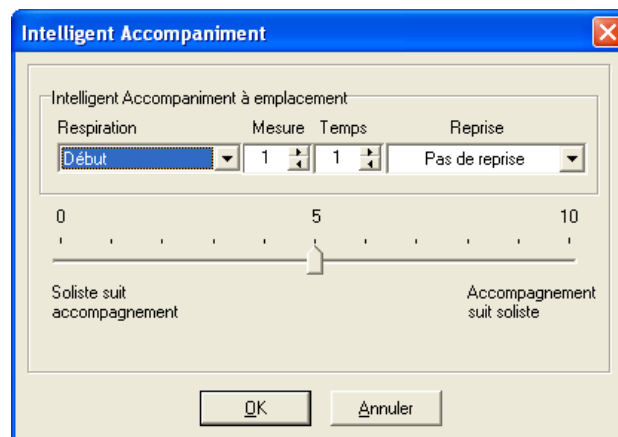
Intelligent Accompaniment

Intelligent Accompaniment à emplacement

| Respiration | Mesure | Temps | Reprise |
|---|---|---|---|
| Début | 1 | 1 | Pas de reprise |

0 5 10

Soliste suit accompagnement

Accompagnement suit soliste

OK Annuler